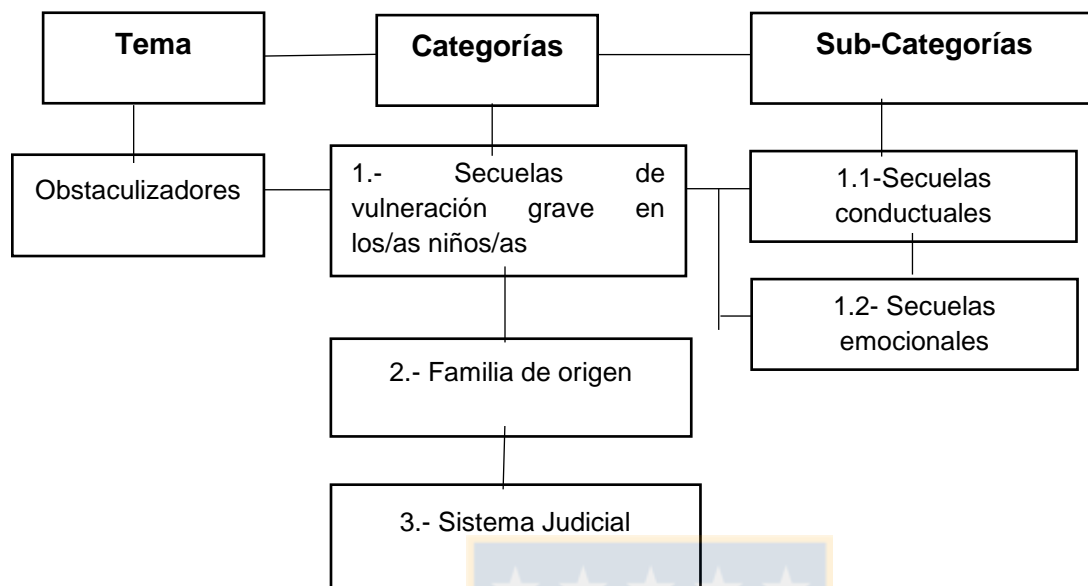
Tema

Categorías

Sub-Categorías

Obstaculizadores

1.- Secuelas de vulneración grave en los/as niños/as

1.1-Secuelas conductuales

1.2- Secuelas emocionales

2.- Familia de origen

3.- Sistema Judicial